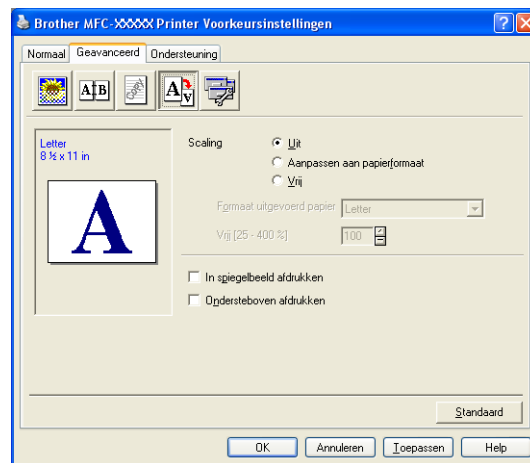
Brother MFC-XXXXX Printer Voorkeursinstellingen

Normaal Geavanceerd Ondersteuning

A|B

Letter
8 ½ x 11 in

A

Scaling
Uit
Aanpassen aan papierformaat
Vrij

Formaat uitgevoerd papier Letter
Vrij [25 - 400 %] 100

In spiegelbeeld afdrukken
Ondersteboven afdrukken

Standaard

OK Annuleren Toepassen Help